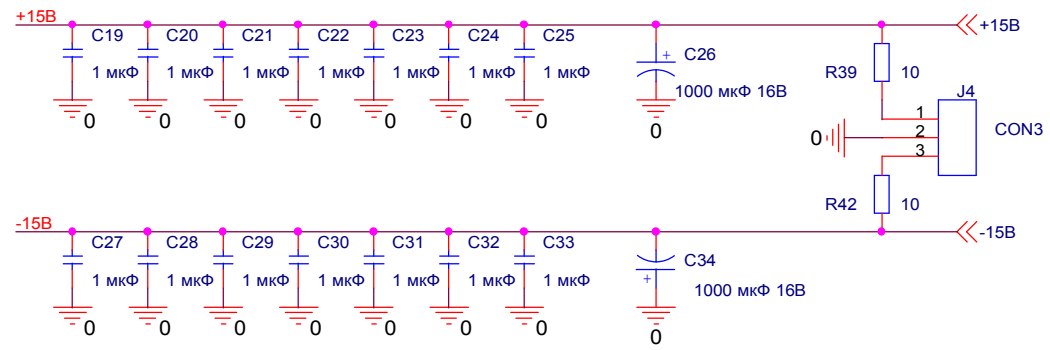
+15В
C19
1 мкФ
0
C20
1 мкФ
0
C21
1 мкФ
0
C22
1 мкФ
0
C23
1 мкФ
0
C24
1 мкФ
0
C25
1 мкФ
0
+
C26
1000 мкФ 16В
0
+15В
R39
10
J4
1
0
2
CON3
3
R42
10
-15В
C27
1 мкФ
0
C28
1 мкФ
0
C29
1 мкФ
0
C30
1 мкФ
0
C31
1 мкФ
0
C32
1 мкФ
0
C33
1 мкФ
0
+
C34
1000 мкФ 16В
0
-15В